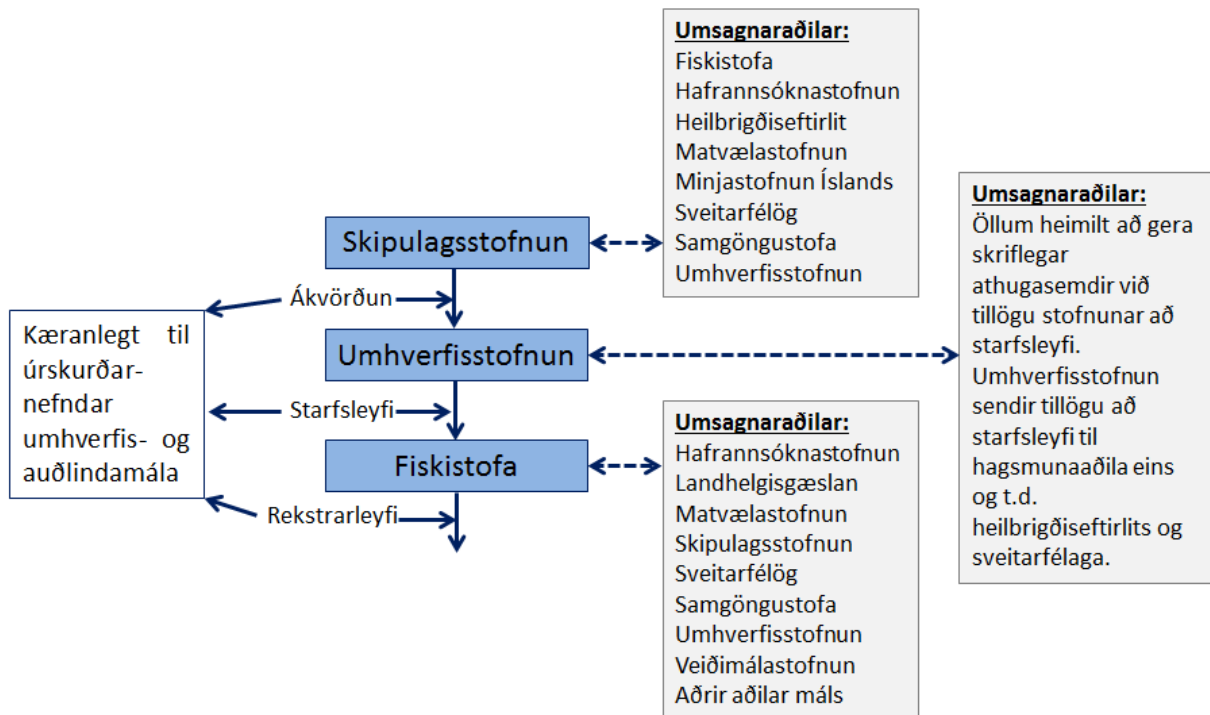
Umsagnaraðilar:
Fiskistofa
Hafrannsóknastofnun
Heilbrigðiseftirlit
Matvælastofnun
Minjastofnun Íslands
Sveitarfélög
Samgöngustofa
Umhverfisstofnun

Umsagnaraðilar:
Öllum heimilt að gera skriflegar athugasemdir við tillögu stofnunar að starfsleyfi. Umhverfisstofnun sendir tillögu að starfsleyfi til hagsmunaaðila eins og t.d. heilbrigðiseftirlits og sveitarfélaga.

Skipulagsstofnun

Ákvörðun

Kæranlegt til úrskurðarnefndar umhverfis- og auðlindamála

Umhverfisstofnun

Starfsleyfi

Fiskistofa

Rekstrarleyfi

Umsagnaraðilar:
Hafrannsóknastofnun
Landhelgisgæslan
Matvælastofnun
Skipulagsstofnun
Sveitarfélög
Samgöngustofa
Umhverfisstofnun
Veiðimálastofnun
Aðrir aðilar máls